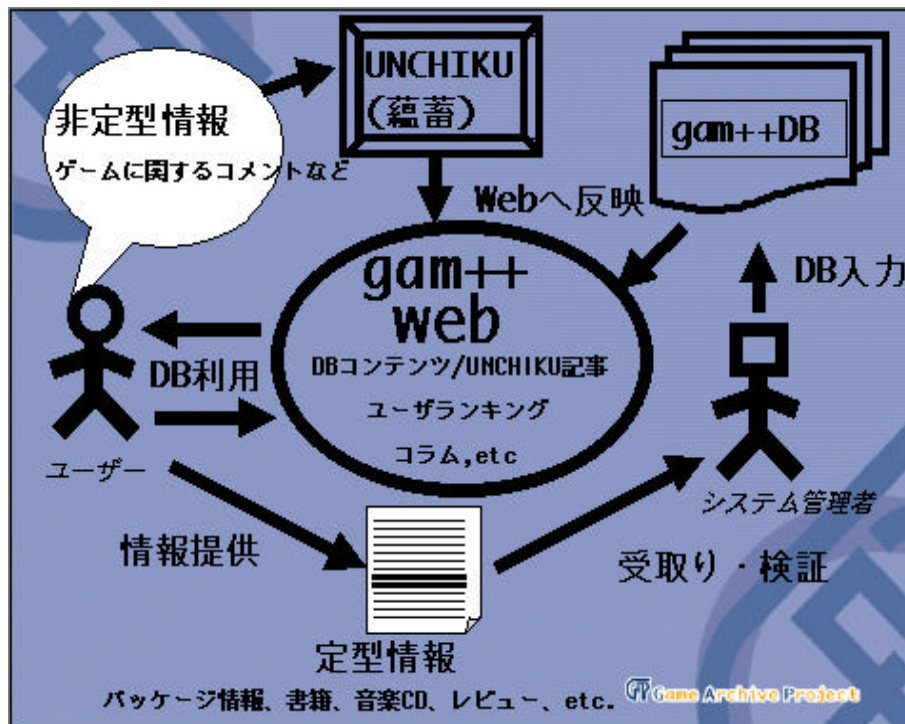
非定型情報
ゲームに関するコメントなど

UNCHIKU
(蘊蓄)

gam++DB

Webへ反映

DB入力

gam++
web
DBコンテンツ/UNCHIKU記事
ユーザランキング
コラム,etc

DB利用

ユーザー

システム管理者

情報提供

受取り・検証

定型情報
パッケージ情報、書籍、音楽CD、レビュー、etc.

Game Archive Project